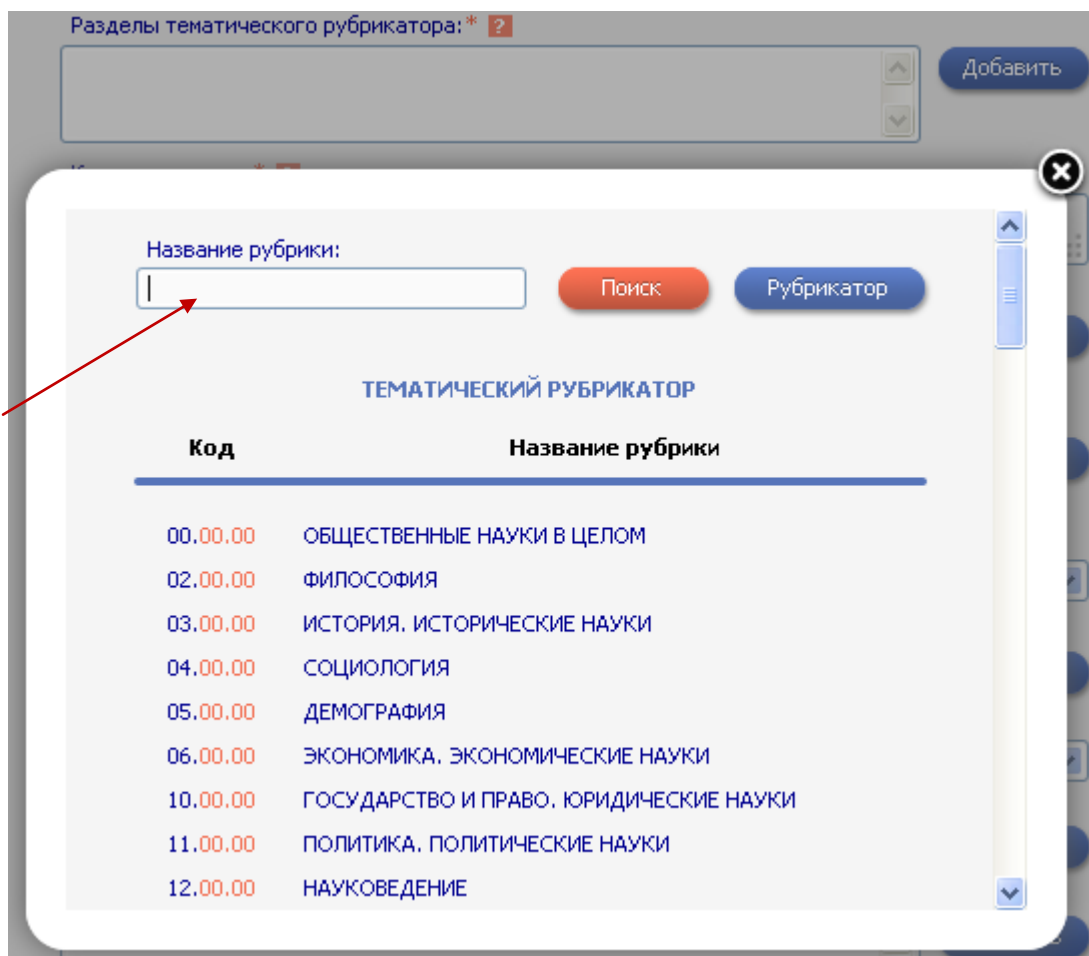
Разделы тематического рубрикатора:* ?

Добавить

Название рубрики:

Поиск

Рубрикатор

ТЕМАТИЧЕСКИЙ РУБРИКАТОР

| Код | Название рубрики |
|---|---|
| 00.00.00 | ОБЩЕСТВЕННЫЕ НАУКИ В ЦЕЛОМ |
| 02.00.00 | ФИЛОСОФИЯ |
| 03.00.00 | ИСТОРИЯ. ИСТОРИЧЕСКИЕ НАУКИ |
| 04.00.00 | СОЦИОЛОГИЯ |
| 05.00.00 | ДЕМОГРАФИЯ |
| 06.00.00 | ЭКОНОМИКА. ЭКОНОМИЧЕСКИЕ НАУКИ |
| 10.00.00 | ГОСУДАРСТВО И ПРАВО. ЮРИДИЧЕСКИЕ НАУКИ |
| 11.00.00 | ПОЛИТИКА. ПОЛИТИЧЕСКИЕ НАУКИ |
| 12.00.00 | НАУКОВЕДЕНИЕ |